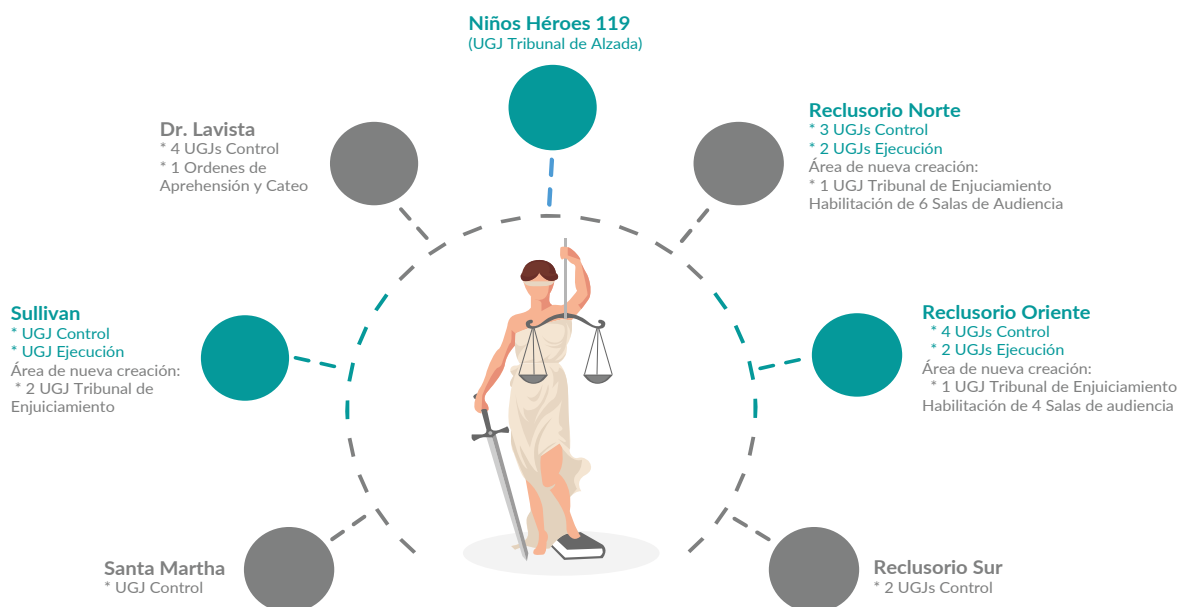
Niños Héroes 119
(UGJ Tribunal de Alzada)

Dr. Lavista
* 4 UGJs Control
* 1 Ordenes de Aprehensión y Cateo

Reclusorio Norte
* 3 UGJs Control
* 2 UGJs Ejecución
Área de nueva creación:
* 1 UGJ Tribunal de Enjuiciamiento
Habilitación de 6 Salas de Audiencia

Sullivan
* UGJ Control
* UGJ Ejecución
Área de nueva creación:
* 2 UGJ Tribunal de Enjuiciamiento

Reclusorio Oriente
* 4 UGJs Control
* 2 UGJs Ejecución
Área de nueva creación:
* 1 UGJ Tribunal de Enjuiciamiento
Habilitación de 4 Salas de audiencia

Santa Martha
* UGJ Control

Reclusorio Sur
* 2 UGJs Control